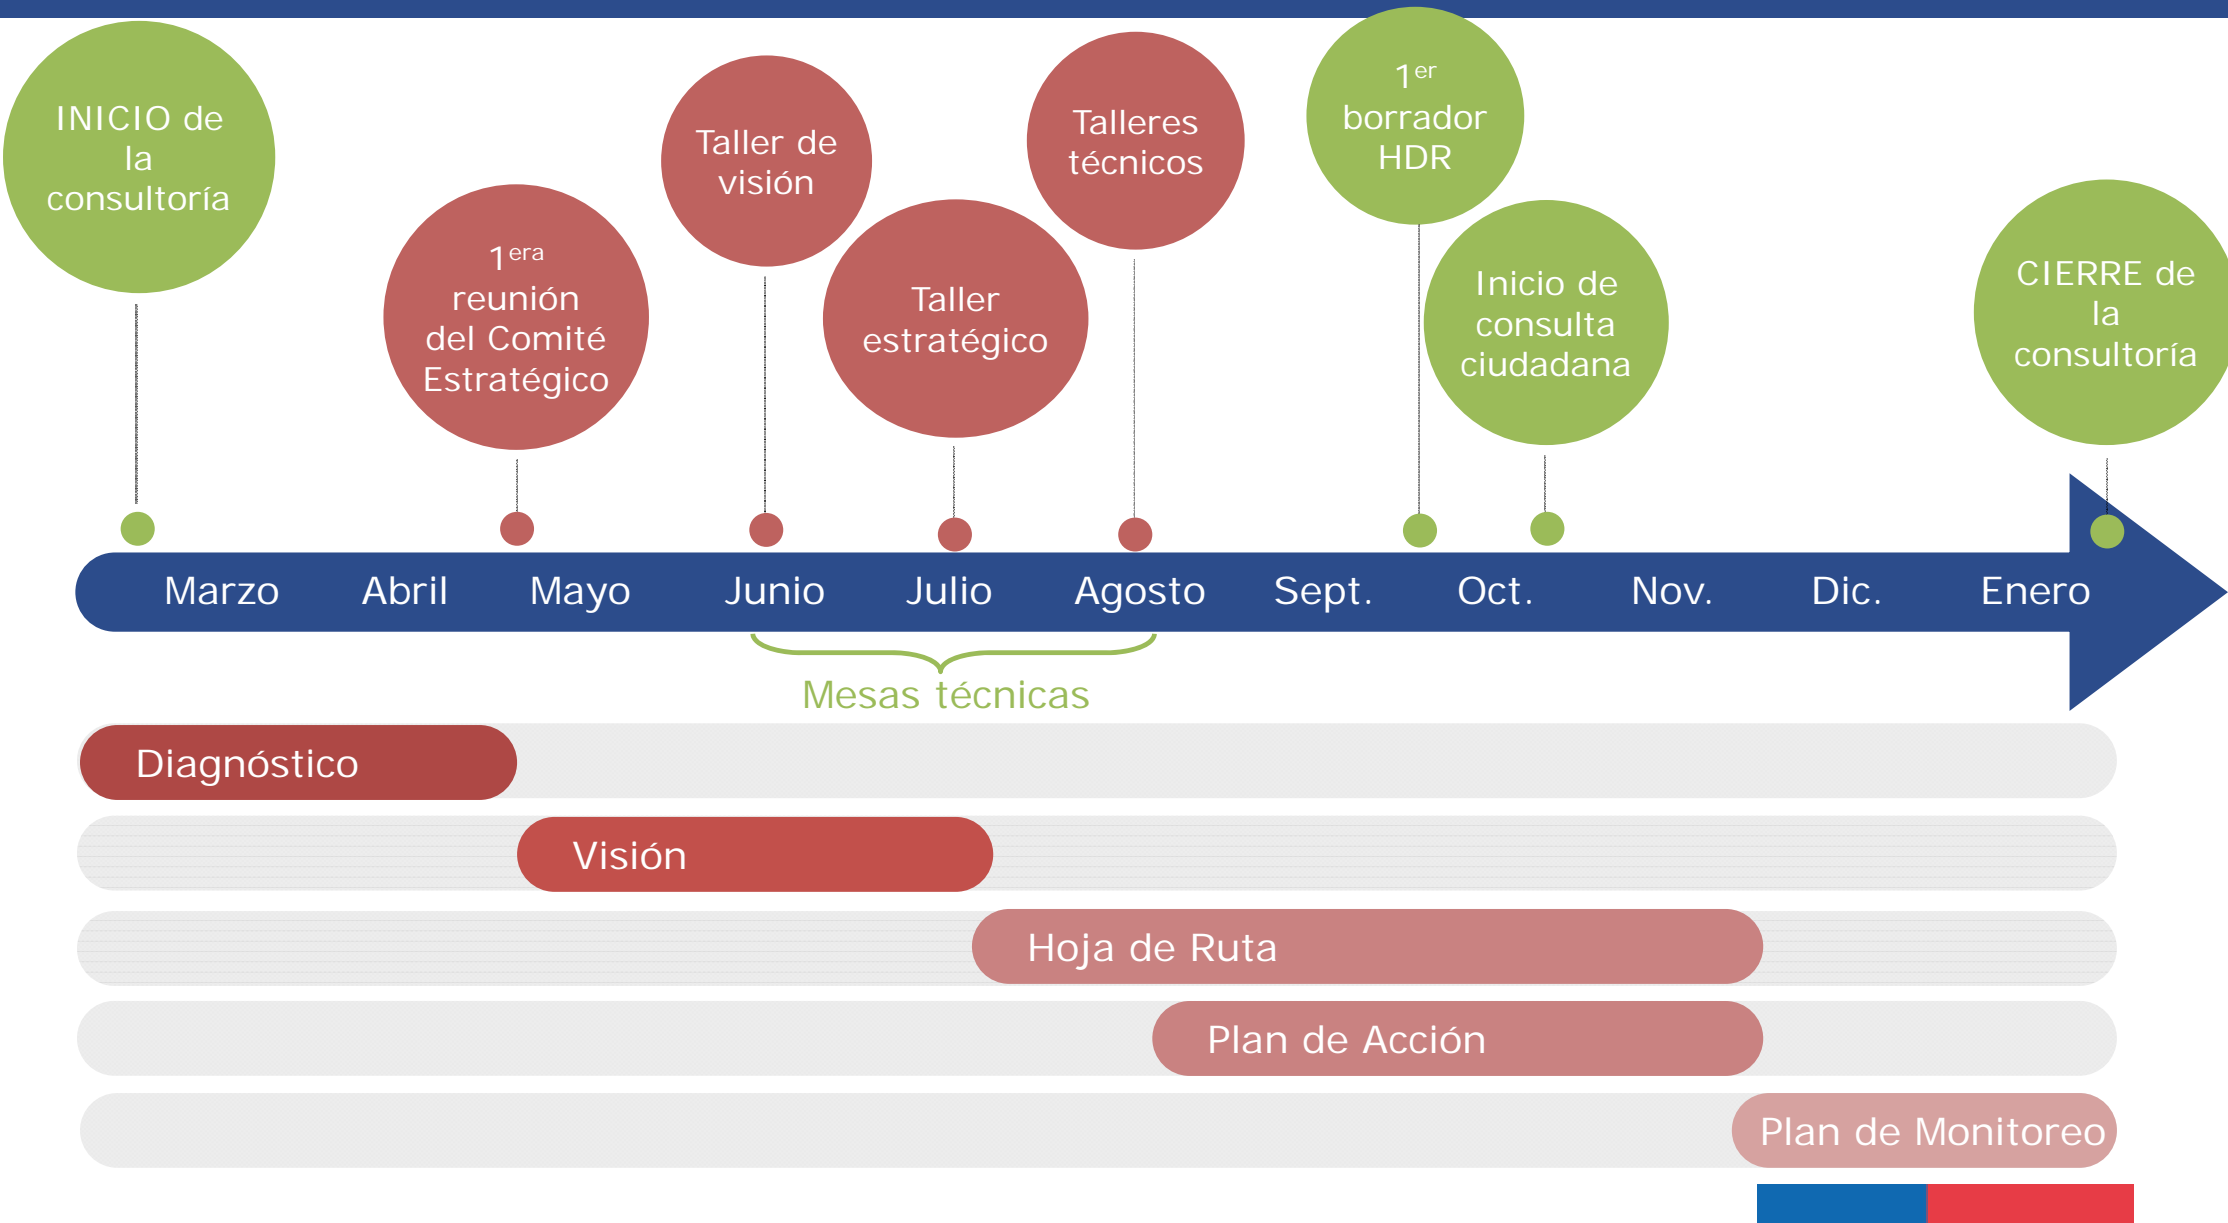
INICIO de la consultoría

$1^{era}$ reunión del Comité Estratégico

Taller de visión

Taller estratégico

Talleres técnicos

$1^{er}$ borrador HDR

Inicio de consulta ciudadana

CIERRE de la consultoría

Marzo Abril Mayo Junio Julio Agosto Sept. Oct. Nov. Dic. Enero

Mesas técnicas

Diagnóstico

Visión

Hoja de Ruta

Plan de Acción

Plan de Monitoreo